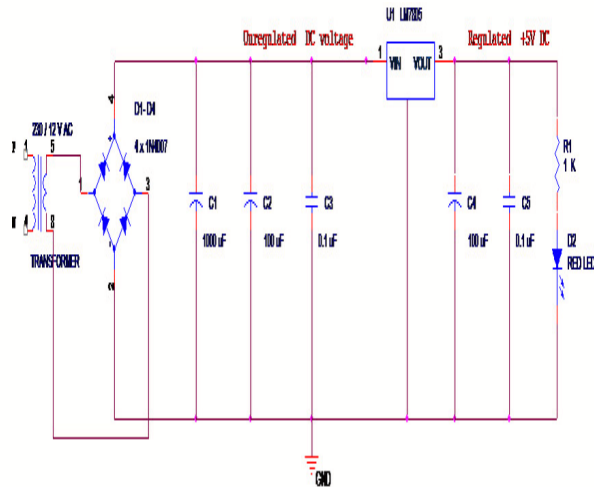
U1 LM7805

Unregulated DC voltage

1

VIN VOUT

3

Regulated +5V DC

D1-D4

4 x 1N4007

230 / 12 V AC

1 5

4 8

TRANSFORMER

3

C1

1000 uF

C2

100 uF

C3

0.1 uF

C4

100 uF

C5

0.1 uF

R1

1 K

D2

RED LED

GND